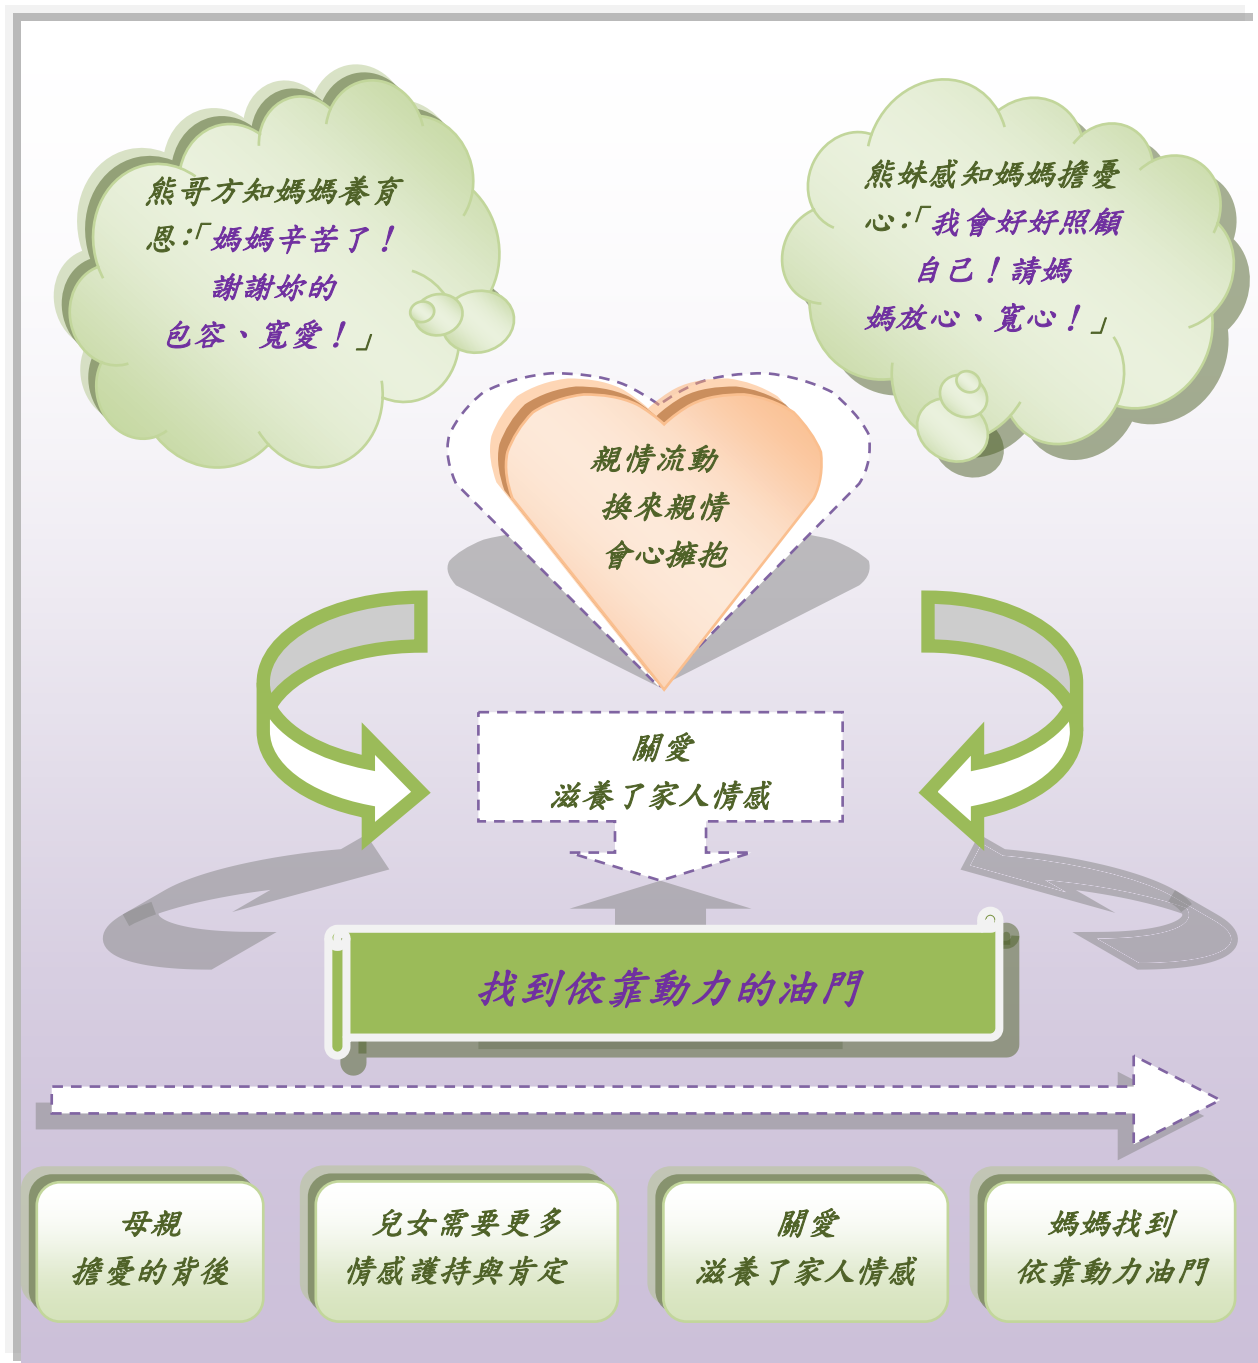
熊哥方知媽媽養育恩:「媽媽辛苦了!謝謝妳的包容、寬愛!」

熊妹感知媽媽擔憂心:「我會好好照顧自己!請媽媽放心、寬心!」

親情流動
換來親情
會心擁抱

關愛
滋養了家人情感

找到依靠動力的油門

母親
擔憂的背後

兒女需要更多
情感護持與肯定

關愛
滋養了家人情感

媽媽找到
依靠動力油門